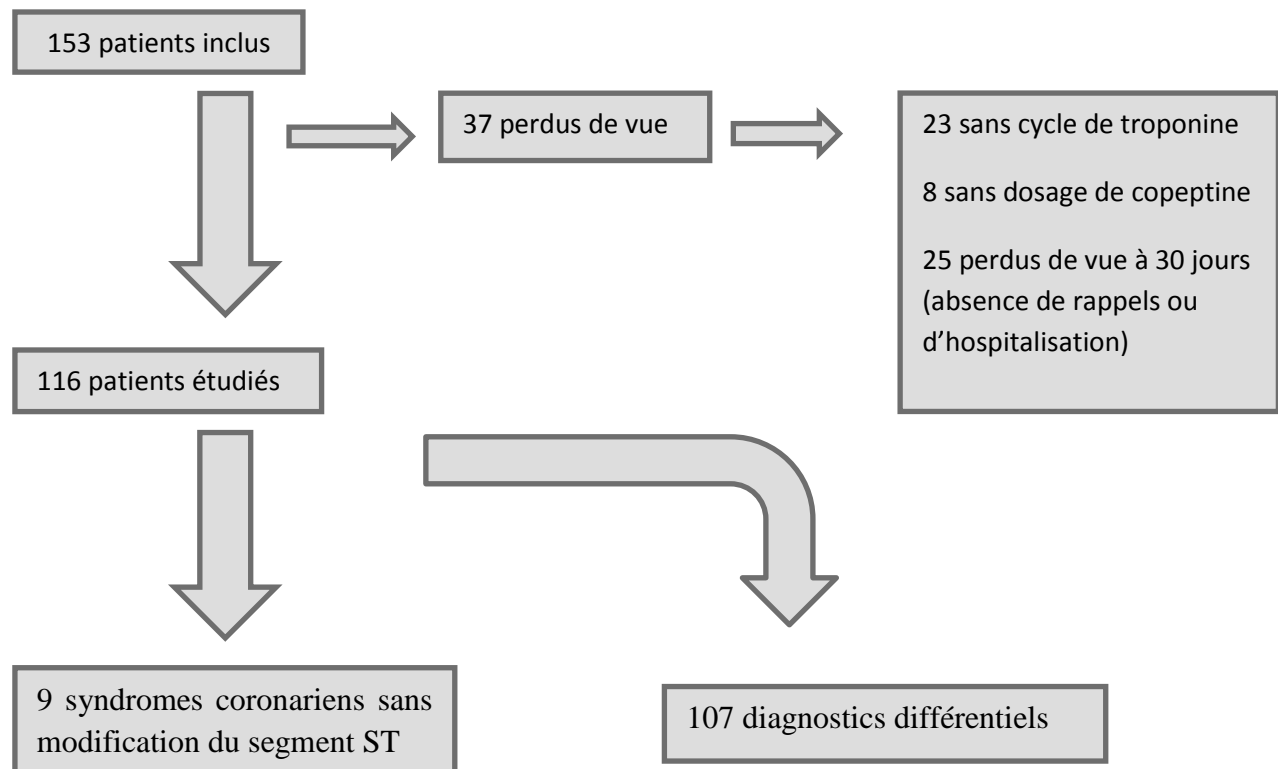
153 patients inclus

37 perdus de vue

23 sans cycle de troponine

8 sans dosage de copeptine

25 perdus de vue à 30 jours (absence de rappels ou d'hospitalisation)

116 patients étudiés

9 syndromes coronariens sans modification du segment ST

107 diagnostics différentiels